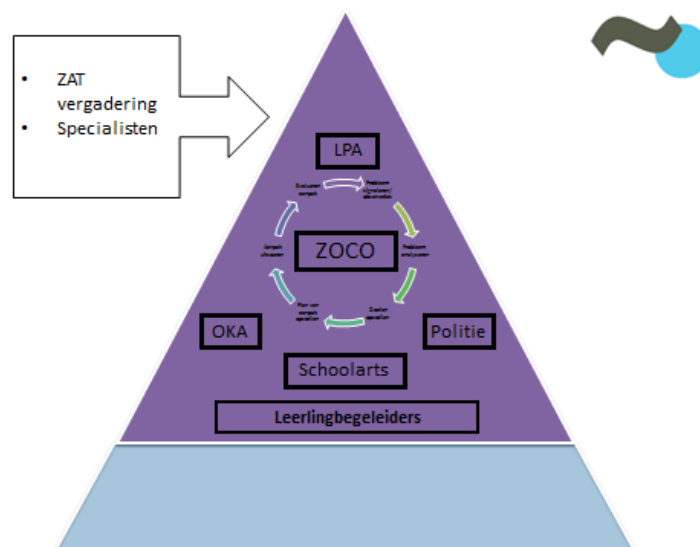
• ZAT vergadering
• Specialisten

LPA

Evalueren aanpak

Probleem signaleren/ observeren

Probleem analyseren

Doelen opstellen

Plan van aanpak opstellen

Aanpak uitvoeren

ZOCO

OKA

Politie

Schoolarts

Leerlingbegeleiders